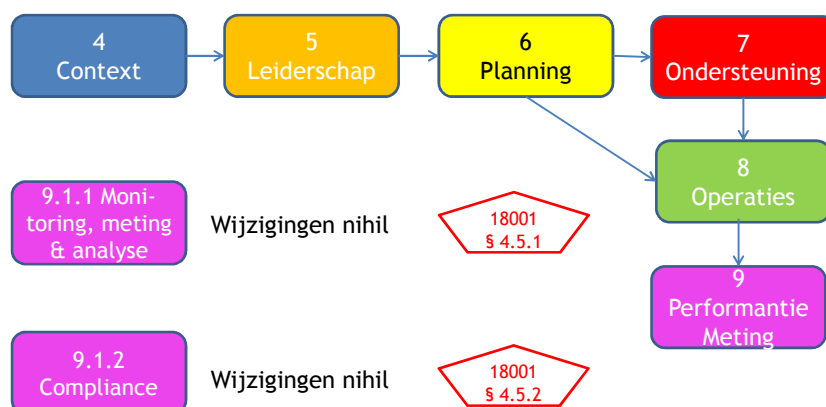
4
Context

5
Leiderschap

6
Planning

7
Ondersteuning

8
Operaties

9
Performantie
Meting

9.1.1 Monitoring, meting & analyse

Wijzigingen nihil

18001
§ 4.5.1

9.1.2
Compliance

Wijzigingen nihil

18001
§ 4.5.2